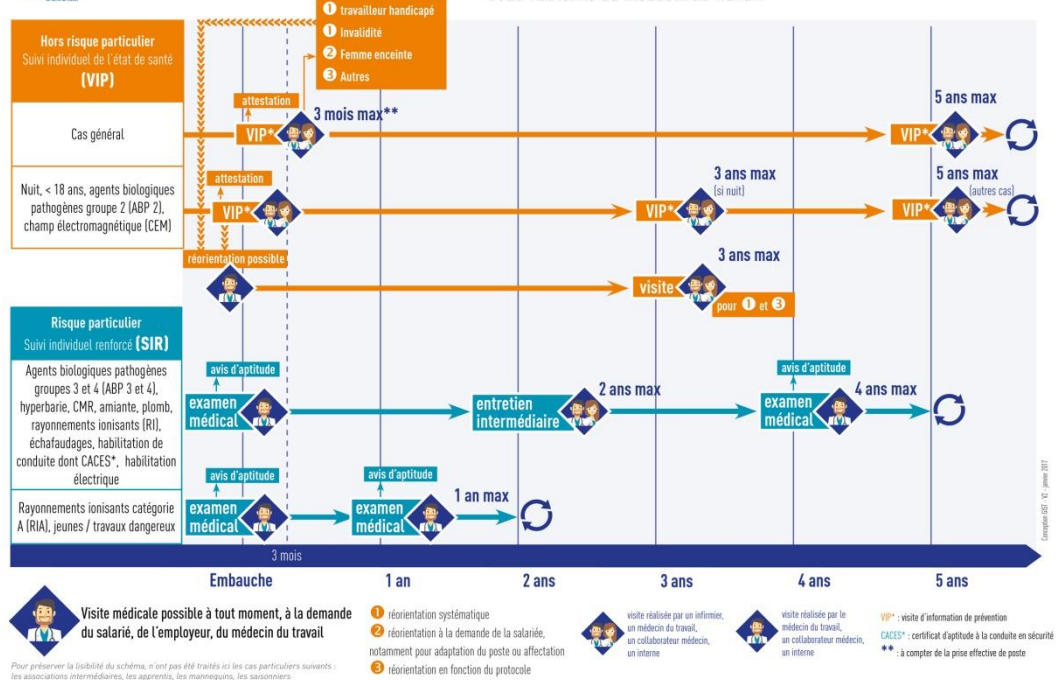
❶ travailleur handicapé
❶ Invalidité
❷ Femme enceinte
❸ Autres

Hors risque particulier
Suivi individuel de l'état de santé
(VIP)

Cas général

attestation
VIP*
3 mois max**
5 ans max
VIP*

Nuit, < 18 ans, agents biologiques pathogènes groupe 2 (ABP 2), champ électromagnétique (CEM)

attestation
VIP*
3 ans max
(si nuit)
VIP*
5 ans max
(autres cas)
VIP*

réorientation possible
3 ans max
visite
pour ❶ et ❸

Risque particulier
Suivi individuel renforcé (SIR)

Agents biologiques pathogènes groupes 3 et 4 (ABP 3 et 4), hyperbarie, CMR, amiante, plomb, rayonnements ionisants (RI), échafaudages, habilitation de conduite dont CACES*, habilitation électrique

avis d'aptitude
examen médical
2 ans max
entretien intermédiaire
avis d'aptitude
examen médical
4 ans max

Rayonnements ionisants catégorie A (RIA), jeunes / travaux dangereux

avis d'aptitude
examen médical
avis d'aptitude
examen médical
1 an max

3 mois
Embauche
1 an
2 ans
3 ans
4 ans
5 ans

Conception GIST - VZ - janvier 2017

Visite médicale possible à tout moment, à la demande du salarié, de l'employeur, du médecin du travail

❶ réorientation systématique
❷ réorientation à la demande de la salariée, notamment pour adaptation du poste ou affectation
❸ réorientation en fonction du protocole

visite réalisée par un infirmier, un médecin du travail, un collaborateur médecin, un interne

visite réalisée par le médecin du travail, un collaborateur médecin, un interne

VIP* : visite d'information de prévention
CACES* : certificat d'aptitude à la conduite en sécurité
** : à compter de la prise effective de poste

Pour préserver la lisibilité du schéma, n'ont pas été traités ici les cas particuliers suivants : les associations intermédiaires, les apprentis, les mannequins, les saisonniers